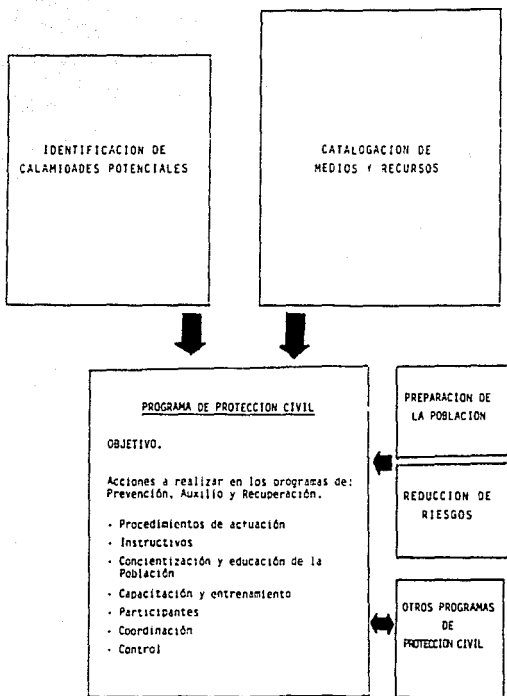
IDENTIFICACION DE CALAMIDADES POTENCIALES

CATALOGACION DE MEDIOS Y RECURSOS

PROGRAMA DE PROTECCION CIVIL

OBJETIVO.

Acciones a realizar en los programas de: Prevención, Auxilio y Recuperación.

· Procedimientos de actuación
· Instructivos
· Concientización y educación de la Población
· Capacitación y entrenamiento
· Participantes
· Coordinación
· Control

PREPARACION DE LA POBLACION

REDUCCION DE RIESGOS

OTROS PROGRAMAS DE PROTECCION CIVIL